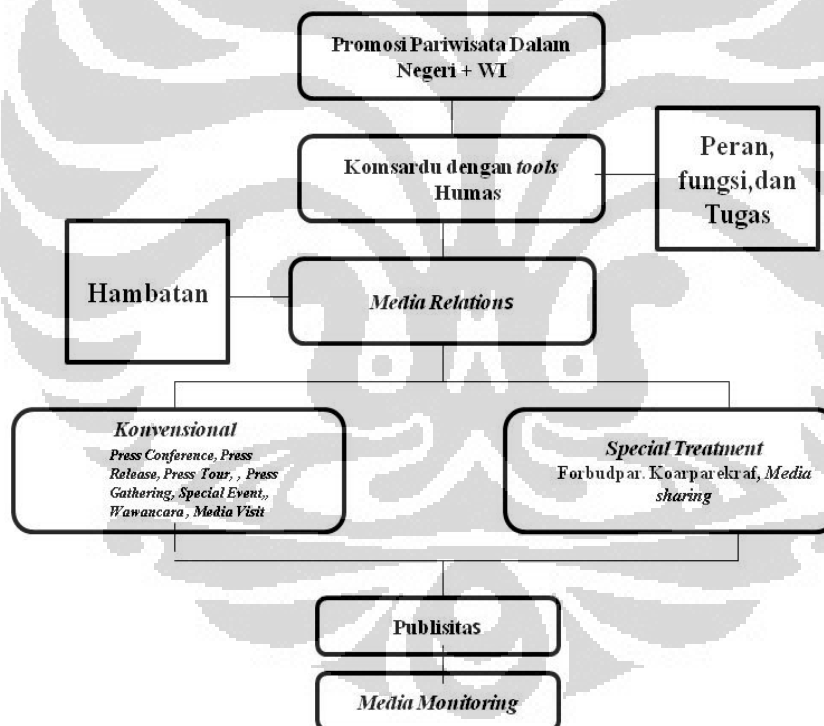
Promosi Pariwisata Dalam Negeri + WI

Komsardu dengan *tools* Humas

Peran, fungsi, dan Tugas

Hambatan

*Media Relations*

*Konvensional*
*Press Conference, Press Release, Press Tour, , Press Gathering, Special Event,, Wawancara , Media Visit*

*Special Treatment*
Forbudpar. Koarparekraf, *Media sharing*

Publisitas

*Media Monitoring*